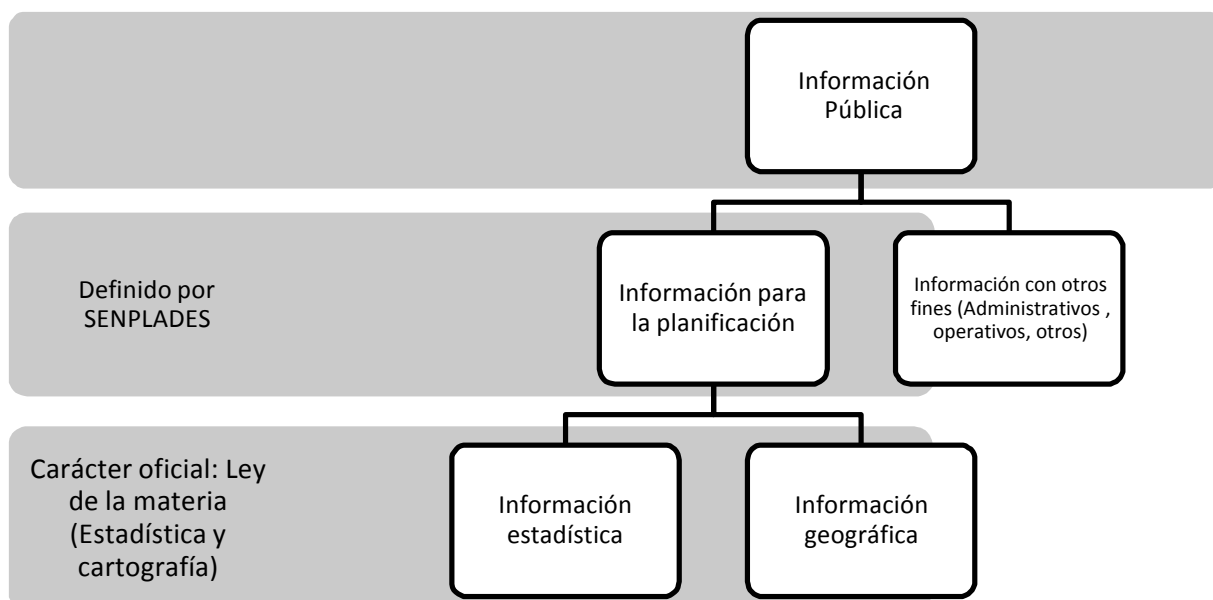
Información Pública

Definido por SENPLADES

Información para la planificación

Información con otros fines (Administrativos , operativos, otros)

Carácter oficial: Ley de la materia (Estadística y cartografía)

Información estadística

Información geográfica